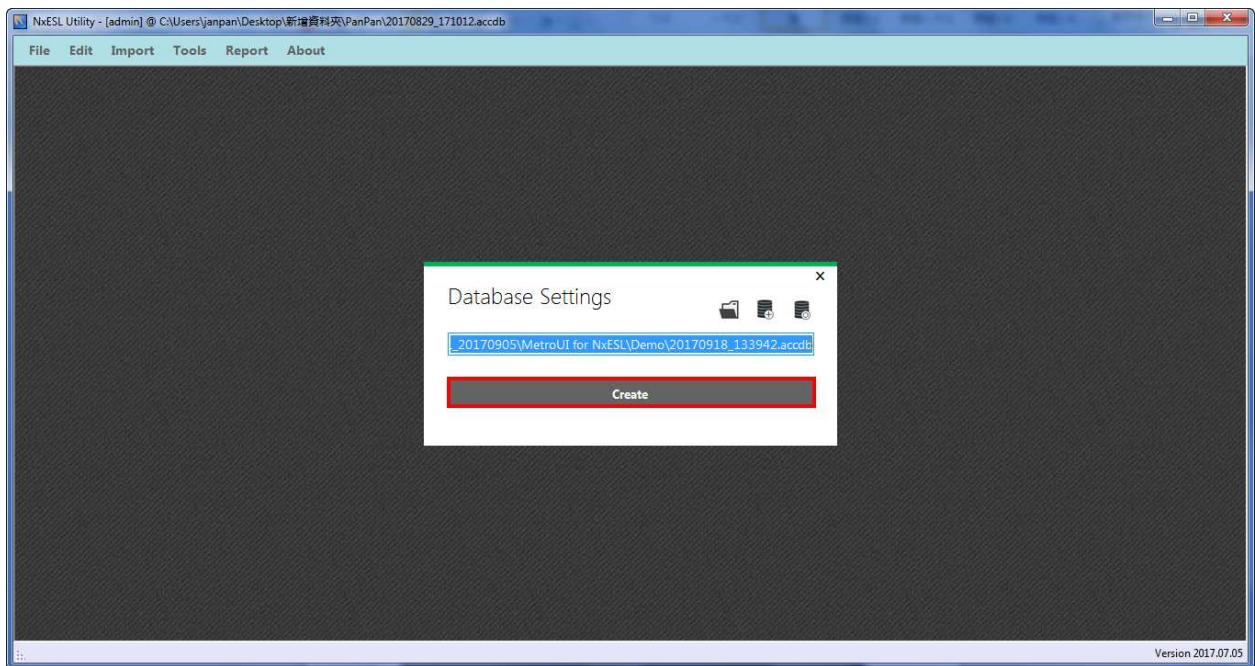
NxESL Utility - [admin] @ C:\Users\janpan\Desktop\新增資料夾\PanPan\20170829_171012.accdb

File Edit Import Tools Report About

Database Settings

×

_20170905\MetroUI for NxESL\Demo\20170918_133942.accdb

Create

Version 2017.07.05